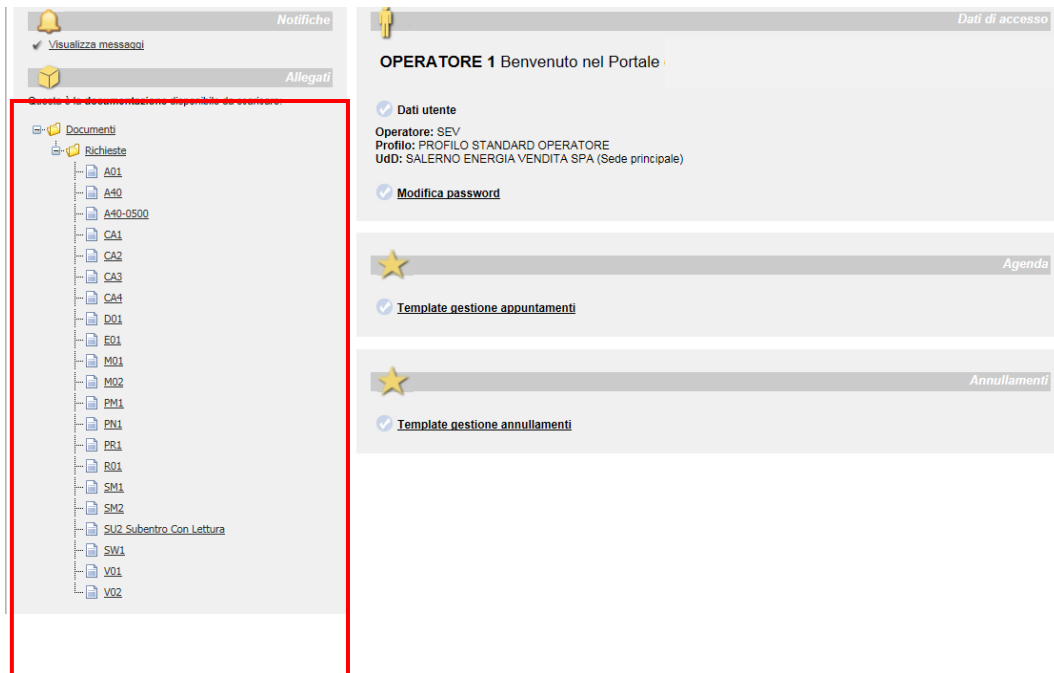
Notifiche

Visualizza messaggi

Allegati

Questa è la documentazione disponibile da scaricare:

Documenti
Richieste
A01
A40
A40-0500
CA1
CA2
CA3
CA4
D01
E01
M01
M02
PM1
PN1
PR1
R01
SM1
SM2
SU2 Subentro Con Lettura
SW1
V01
V02

Dati di accesso

OPERATORE 1 Benvenuto nel Portale

Dati utente

Operatore: SEV
Profilo: PROFILO STANDARD OPERATORE
UdD: SALERNO ENERGIA VENDITA SPA (Sede principale)

Modifica password

Agenda

Template gestione appuntamenti

Annullamenti

Template gestione annullamenti